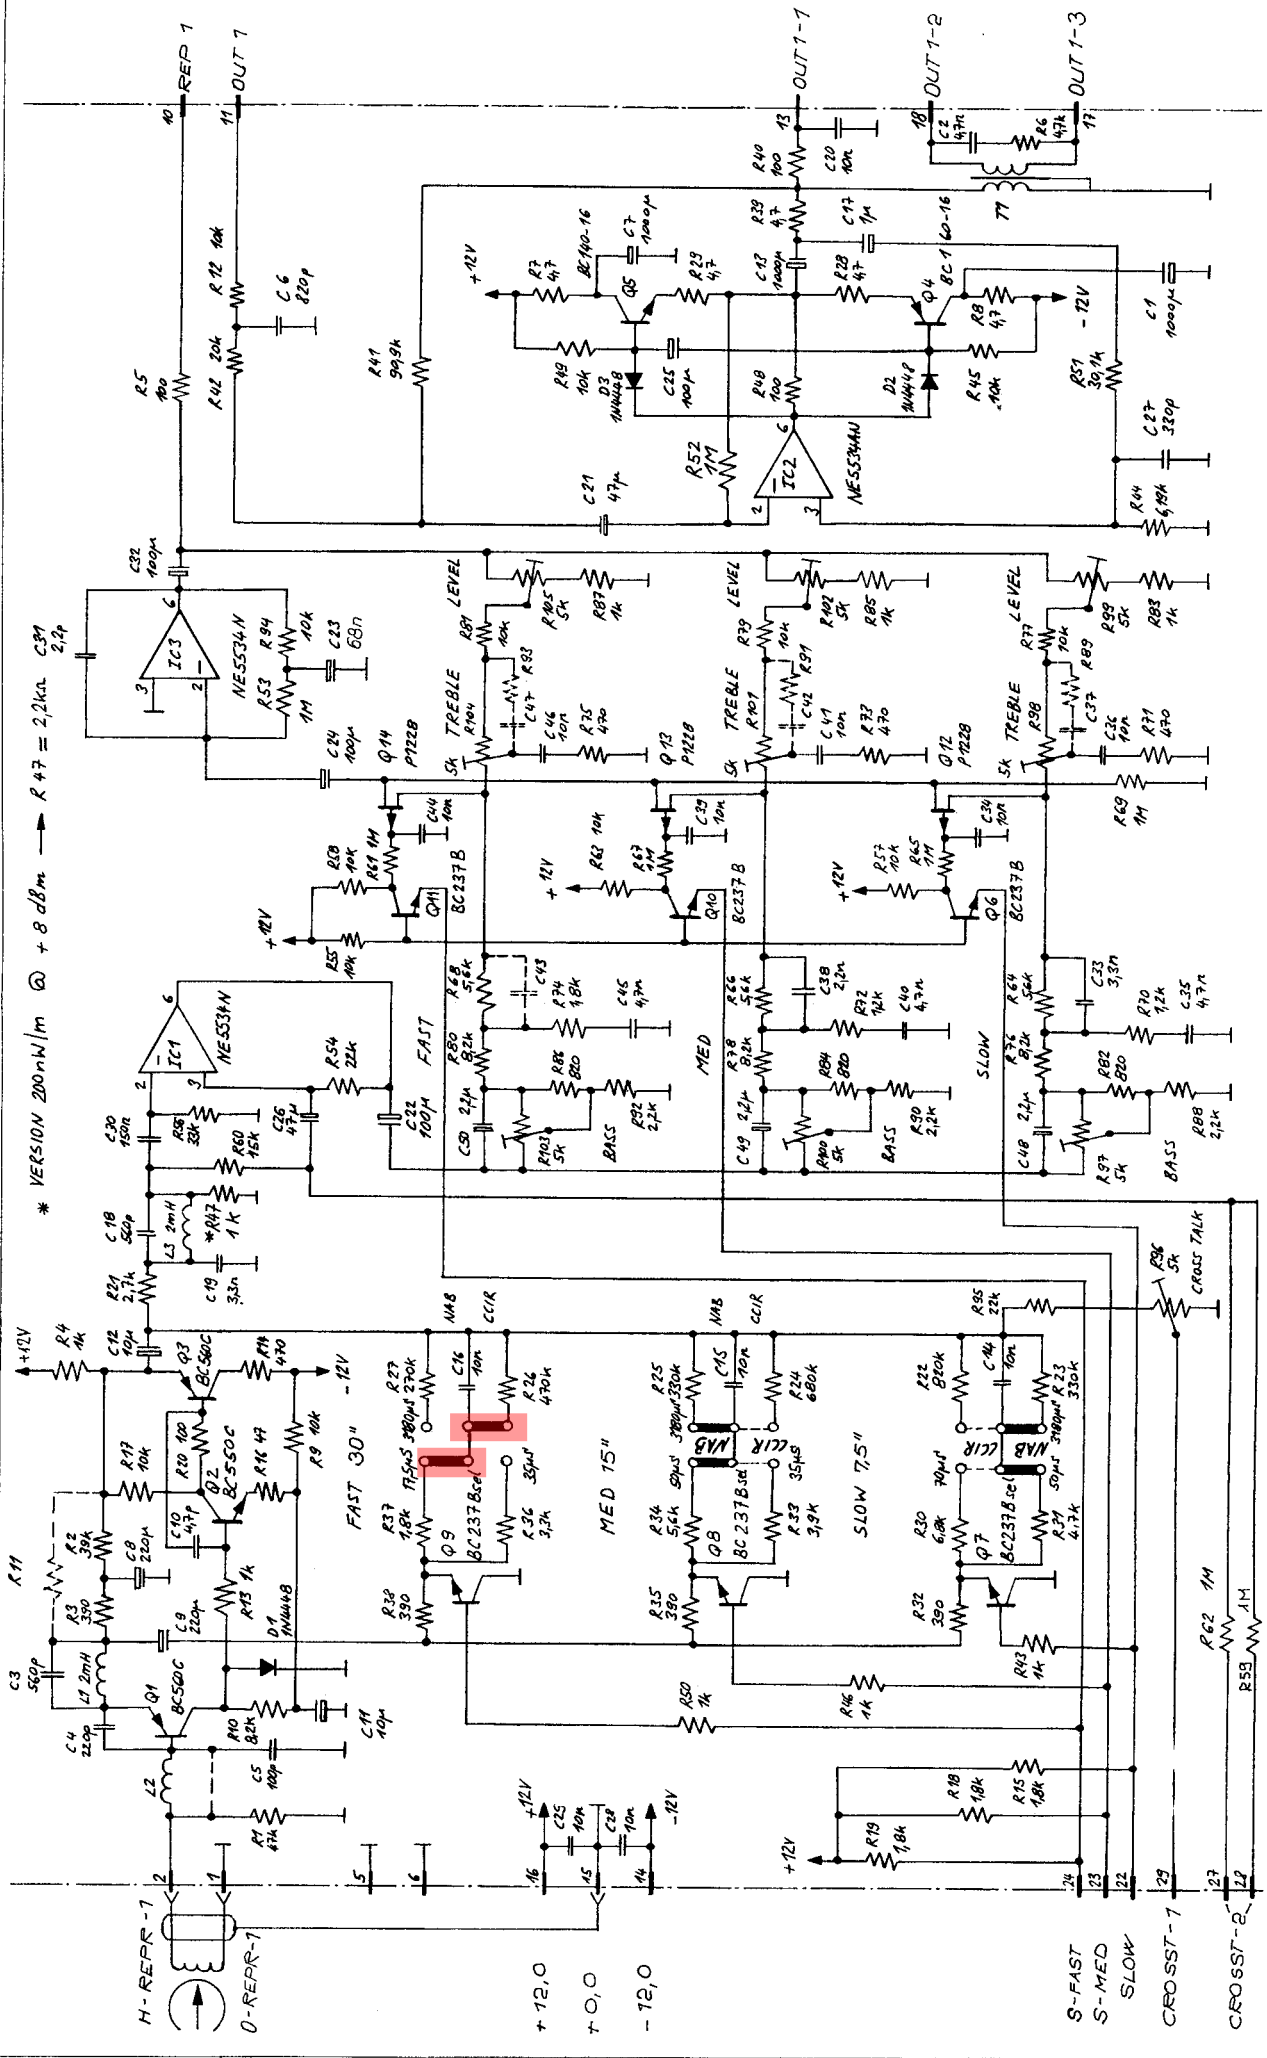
REP 1
OUT 1
10
11
OUT 1-1
OUT 1-2
OUT 1-3
13
18
17
C2 47n
R6 47k
R40 100
C20 10n
T1
R39 4,7
C17 1µ
C7 1000µ
BC140-16
R29 4,7
C13 1000µ
R28 4,7
BC1 60-16
+12V
R7 4,7
Q5
Q4
R8 4,7
-12V
C1 1000µ
R41 90,9k
R49 10k
D3 1N4448
C25 100µ
R48 100
D2 1N4448
R45 10k
R51 30,1k
R 12 10k
C6 820p
R5 100
R42 20k
R52 1M
IC2
NE5534AN
C27 330p
C21 47µ
6
2
3
R44 6,19k
C32 100µ
C31 2,2p
IC3
NE5534N
R94 10k
C23 68n
R53 1M
LEVEL
R84 10k
R105 5k
R87 1k
R93
C47
C46 10n
R75 470
TREBLE
R104
5k
Q14 P1228
C24 100µ
LEVEL
R79 10k
R102 5k
R85 1k
R91
C42
C41 10n
R73 470
TREBLE
R101
5k
Q13 P1228
LEVEL
R77 10k
R99 5k
R83 1k
R89
C37
C36 10n
R71 470
TREBLE
R98
5k
Q12 P1228
R69 1M
R47 = 2,2kΩ → R 47 = 2,2kΩ
* VERSION 200nW/m @ + 8 dBm → R 47 = 2,2kΩ
C44 10n
R58 10k
R61 1M
Q11 BC237B
+12V
R55 10k
C39 10n
R62 10k
R67 1M
Q10 BC237B
+12V
C34 10n
R57 10k
R65 1M
Q6 BC237B
+12V
IC1
NE5534N
R68 5,6k
C43
R74 1,8k
C45 4,7n
R66 5,6k
C38 2,2n
R72 1,2k
C40 4,7n
R64 5,6k
C33 3,3n
R70 1,2k
C35 4,7n
FAST
R80 8,2k
R86 820
MED
R78 8,2k
R84 820
SLOW
R76 8,2k
R82 820
R54 22k
C22 100µ
C50 2,2µ
R103 5k
BASS
R92 2,2k
C49 2,2µ
R100 5k
BASS
R90 2,2k
C48 2,2µ
R97 5k
BASS
R88 2,2k
C30 150n
R56 33k
R60 15k
C26 47µ
C18 560p
L3 2mH
*R47 1 K
C19 3,3n
R21 2,7k
R96 5k
CROSS TALK
NAB
CCIR
R95 22k
NAB
CCIR
+12V
R4 1k
C12 10µ
Q3 BC560C
R14 470
-12V
R27 270k
C16 10n
R26 470k
R25 330k
C15 10n
R24 680k
R22 820k
C14 10n
R23 330k
380µs
35µs
17,5µs
NAB
CCIR
380µs
50µs
35µs
CCIR
NAB
70µs
380µs
50µs
R17 10k
R20 100
Q2 BC550C
R16 47
R9 10k
FAST 30"
MED 15"
SLOW 7,5"
C10 4,7p
R37 1,8k
Q9 BC237Bsel
R36 3,3k
R34 5,6k
Q8 BC237Bsel
R33 3,9k
R30 6,8k
Q7 BC237Bsel
R31 4,7k
R11
R2 39k
C8 220µ
R3 330
C9 220µ
R13 1k
D1 1N4448
R38 390
R35 390
R32 390
R43 1k
R62 1M
R59 1M
C3 560p
L1 2mH
Q1 BC560C
R10 8,2k
C11 10µ
R50 1k
R46 1k
C4 220p
L2
C5 100p
R18 1,8k
R15 1,8k
R1 47k
+12V
C25 10n
C28 10n
-12V
+12V
R19 1,8k
2
1
5
6
16
15
14
24
23
22
29
27
28
H-REPR-1
0-REPR-1
+ 12,0
+ 0,0
- 12,0
S-FAST
S-MED
SLOW
CROSST-1
CROSST-2